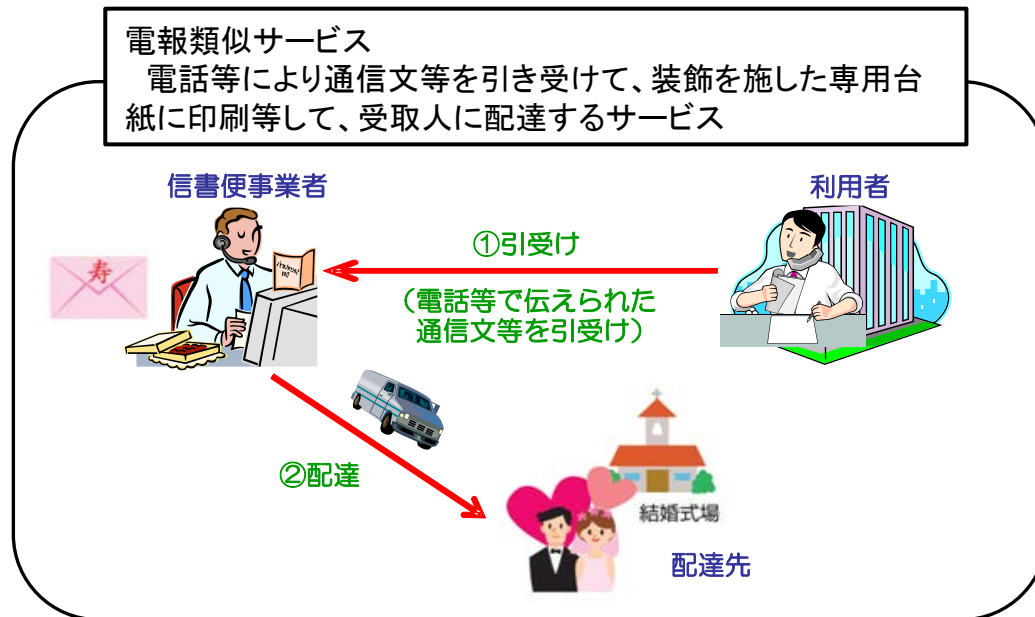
電報類似サービス
電話等により通信文等を引き受けて、装飾を施した専用台紙に印刷等して、受取人に配達するサービス

信書便事業者

利用者

寿

①引受け

（電話等で伝えられた通信文等を引受け）

②配達

結婚式場

配達先